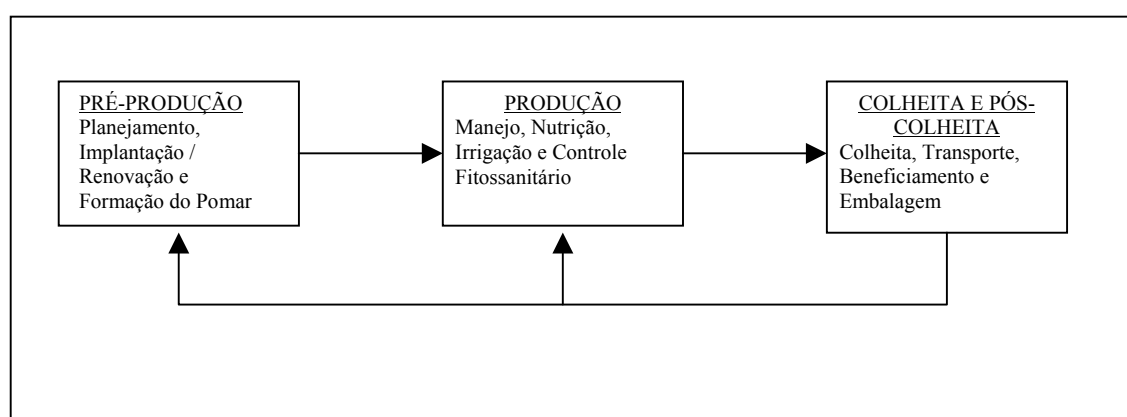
PRÉ-PRODUÇÃO
Planejamento, Implantação / Renovação e Formação do Pomar

PRODUÇÃO
Manejo, Nutrição, Irrigação e Controle Fitossanitário

COLHEITA E PÓS-COLHEITA
Colheita, Transporte, Beneficiamento e Embalagem